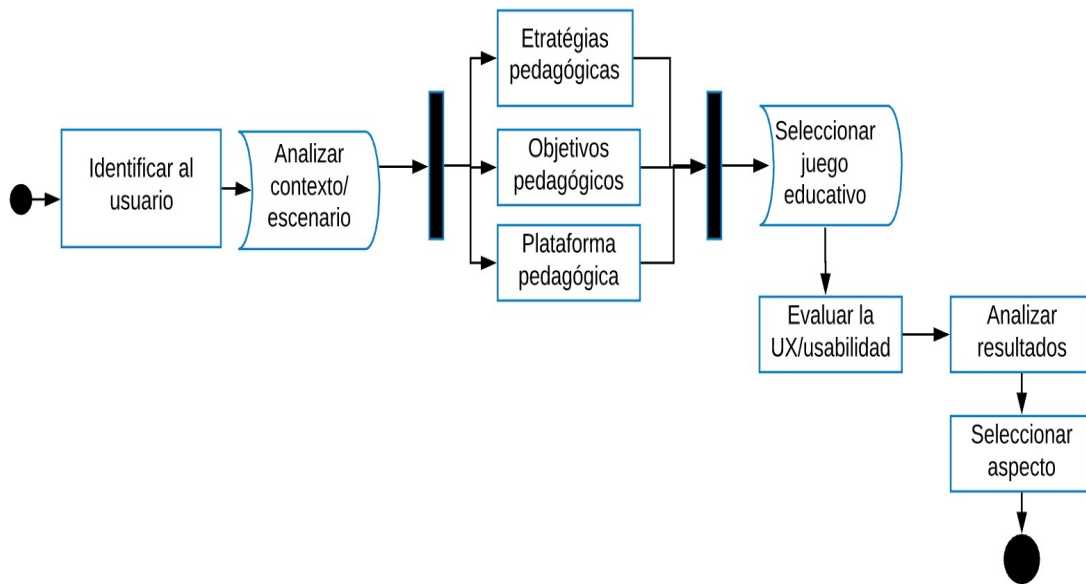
Identificar al usuario

Analizar contexto/ escenario

Etratégias pedagógicas

Objetivos pedagógicos

Plataforma pedagógica

Seleccionar juego educativo

Evaluar la UX/usabilidad

Analizar resultados

Seleccionar aspecto